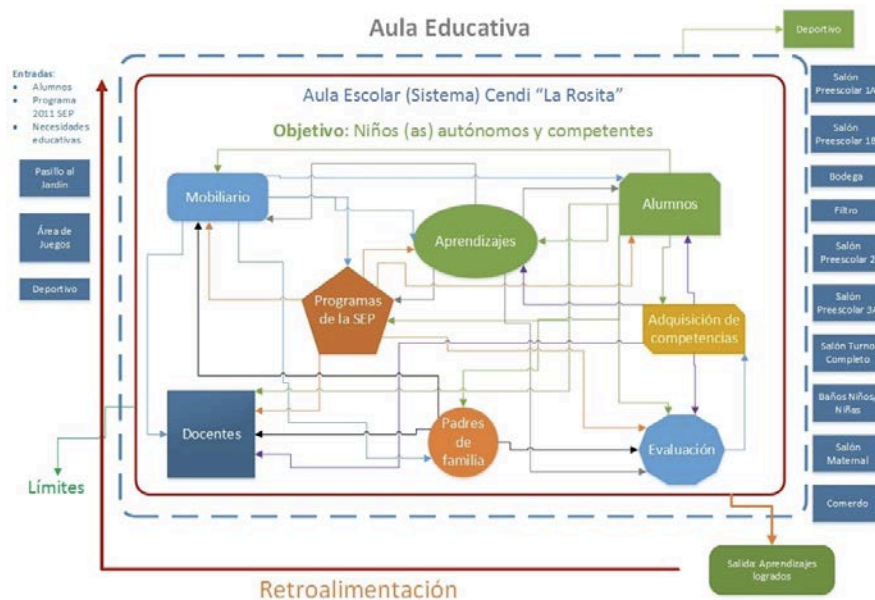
Aula Educativa

Deportivo

Entradas:
• Alumnos
• Programa 2011 SEP
• Necesidades educativas

Pasillo al Jardín

Área de Juegos

Deportivo

Aula Escolar (Sistema) Cendi "La Rosita"

Objetivo: Niños (as) autónomos y competentes

Mobiliario

Aprendizajes

Alumnos

Programas de la SEP

Adquisición de competencias

Docentes

Padres de familia

Evaluación

Salón Preescolar 1A

Salón Preescolar 1B

Bodega

Filtro

Salón Preescolar 2

Salón Preescolar 3A

Salón Turno Completo

Baños Niños/ Niñas

Salón Maternal

Comedor

Límites

Salida: Aprendizajes logrados

Retroalimentación